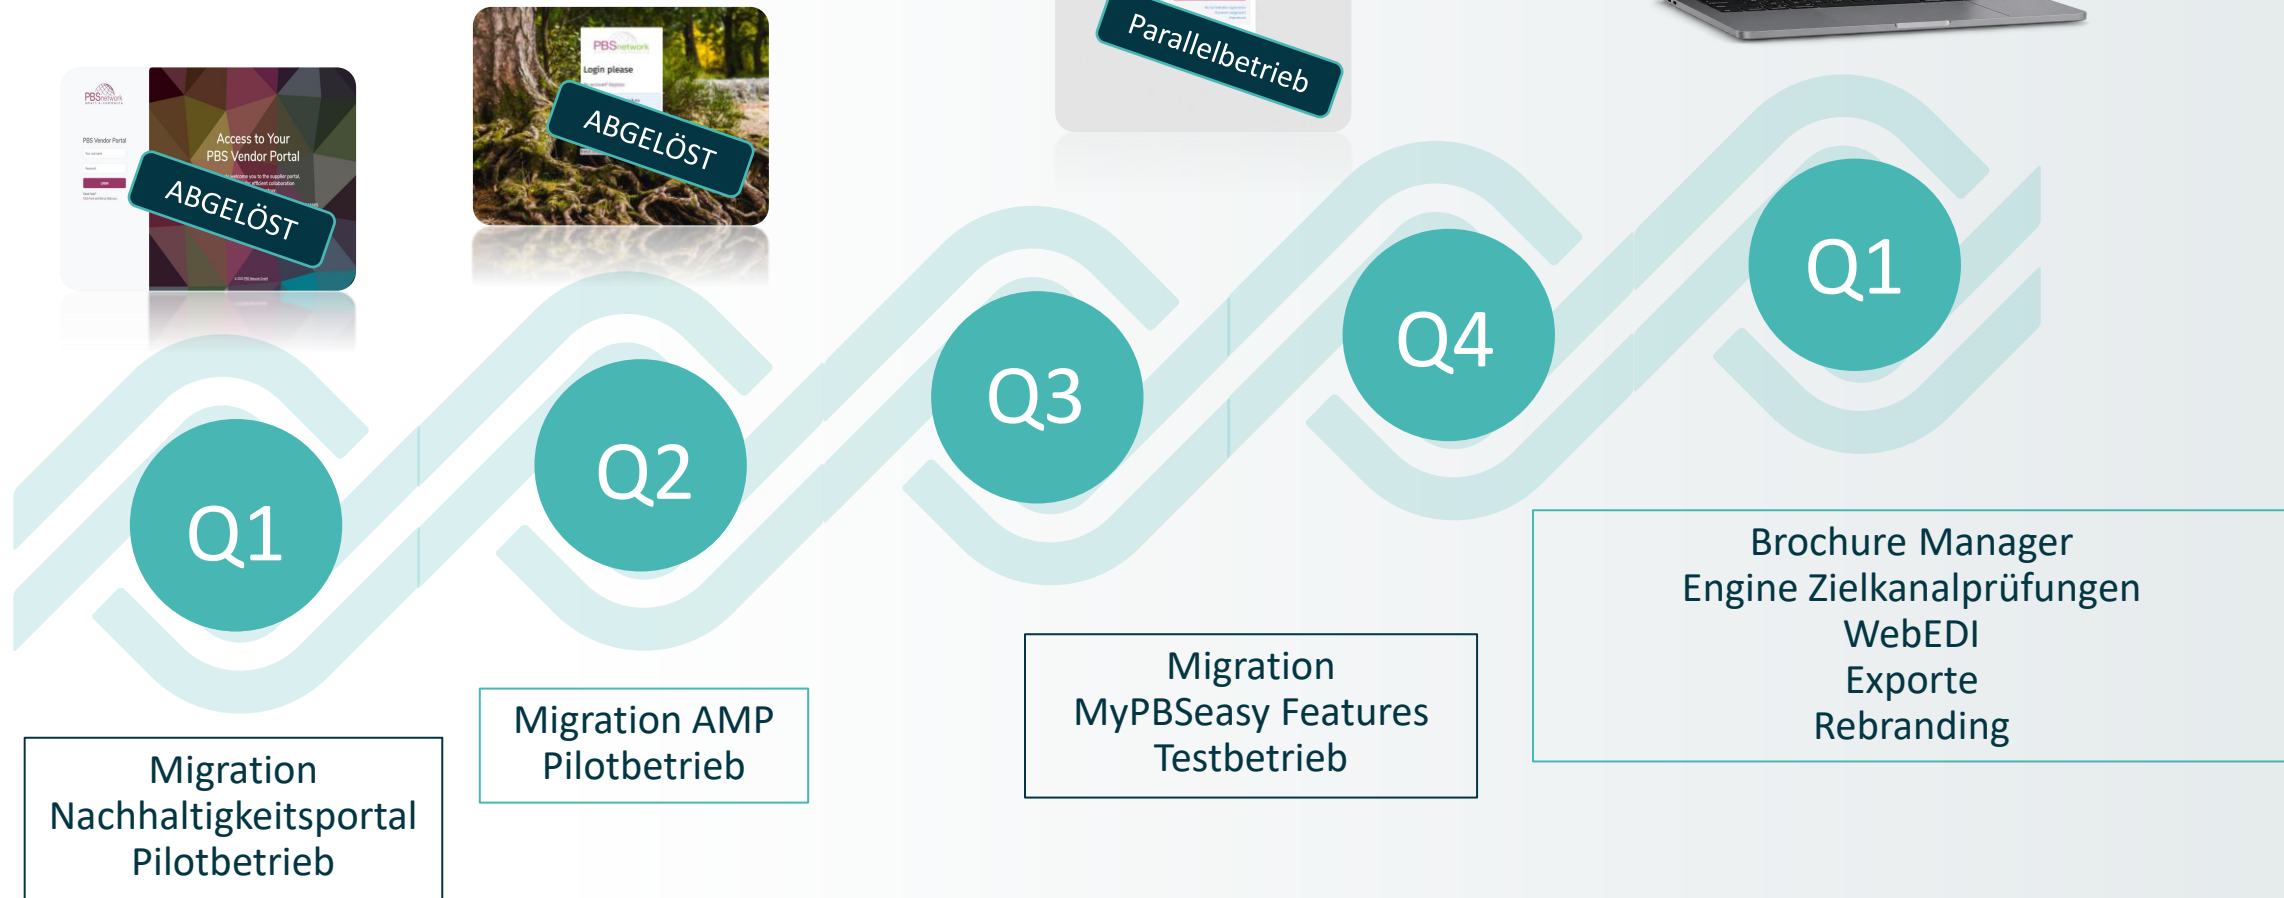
PBSnetwork

PBS Vendor Portal

Access to Your PBS Vendor Portal

ABGELÖST

PBSnetwork

Login please

ABGELÖST

Parallelbetrieb

Q1

Q2

Q3

Q4

Q1

Brochure Manager
Engine Zielkanalprüfungen
WebEDI
Exporte
Rebranding

Migration
MyPBSeasy Features
Testbetrieb

Migration AMP
Pilotbetrieb

Migration
Nachhaltigkeitsportal
Pilotbetrieb